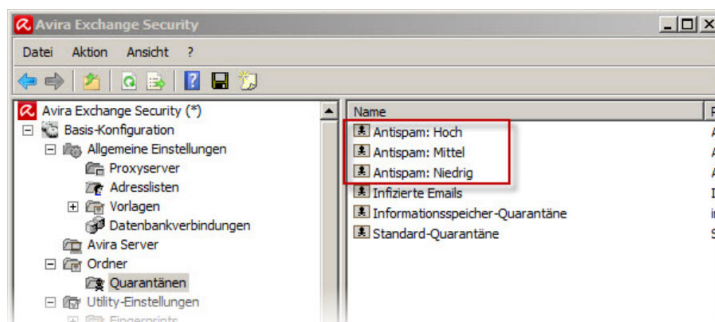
Avira Exchange Security

Datei Aktion Ansicht ?

Avira Exchange Security (*)
Basis-Konfiguration
Allgemeine Einstellungen
Proxyserver
Adresslisten
Vorlagen
Datenbankverbindungen
Avira Server
Ordner
Quarantänen
Utility-Einstellungen
Fingerprints

| Name | F |
|---|---|
| Antispam: Hoch | A |
| Antispam: Mittel | A |
| Antispam: Niedrig | A |
| Infizierte Emails | I |
| Informationsspeicher-Quarantäne | ir |
| Standard-Quarantäne | S |